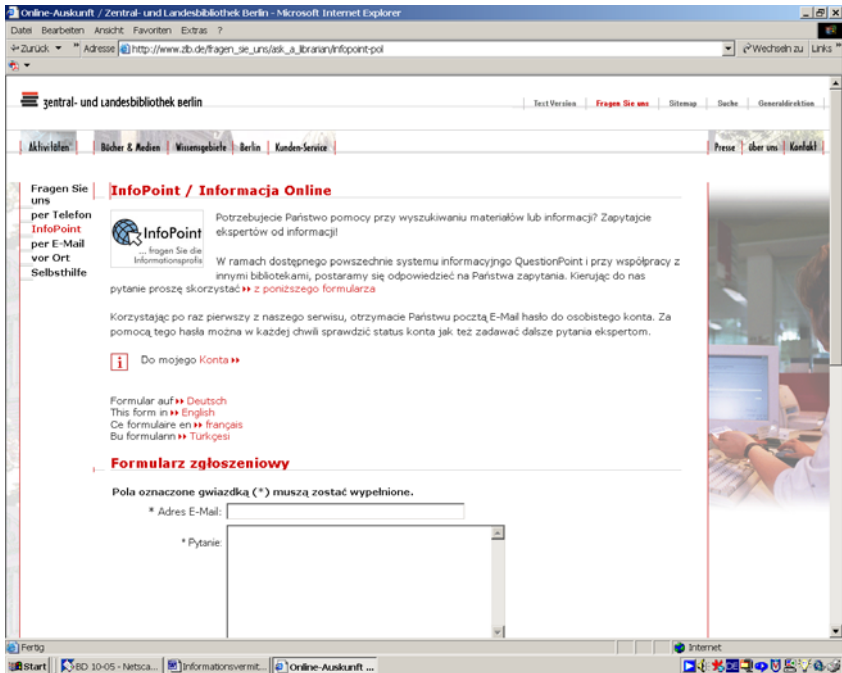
Online-Auskunft / Zentral- und Landesbibliothek Berlin - Microsoft Internet Explorer

Datei Bearbeiten Ansicht Favoriten Extras ?

Zurück Adresse http://www.zlb.de/fragen_sie_uns/ask_a_librarian/infopoint-pol Wechseln zu Links

zentral- und landesbibliothek berlin

Text Version | Fragen Sie uns | Sitemap | Suche | Generaldirektion

Aktivitäten | Bücher & Medien | Wissensgebiete | Berlin | Kunden-Service | Presse | über uns | Kontakt

Fragen Sie uns
per Telefon
InfoPoint
per E-Mail
vor Ort
Selbsthilfe

InfoPoint / Informacja Online

InfoPoint ... fragen Sie die Informationsprofis

Potrzebujecie Państwo pomocy przy wyszukiwaniu materiałów lub informacji? Zapytajcie ekspertów od informacji!

W ramach dostępnego powszechnie systemu informacyjngo QuestionPoint i przy współpracy z innymi bibliotekami, postaramy się odpowiedzieć na Państwa zapytania. Kierując do nas pytanie proszę skorzystać z poniższego formularza

Korzystając po raz pierwszy z naszego serwisu, otrzymacie Państwu pocztą E-Mail hasło do osobistego konta. Za pomocą tego hasła można w każdej chwili sprawdzić status konta jak też zadawać dalsze pytania ekspertom.

Do mojego Konta

Formular auf Deutsch
This form in English
Ce formulaire en français
Bu formuların Türkçesi

Formularz zgłoszeniowy

Pola oznaczone gwiazdką (*) muszą zostać wypełnione.

* Adres E-Mail:

* Pytanie:

Fertig
Internet

Start | BD 10-05 - Netsca... | Informationsvermit... | Online-Auskunft ...